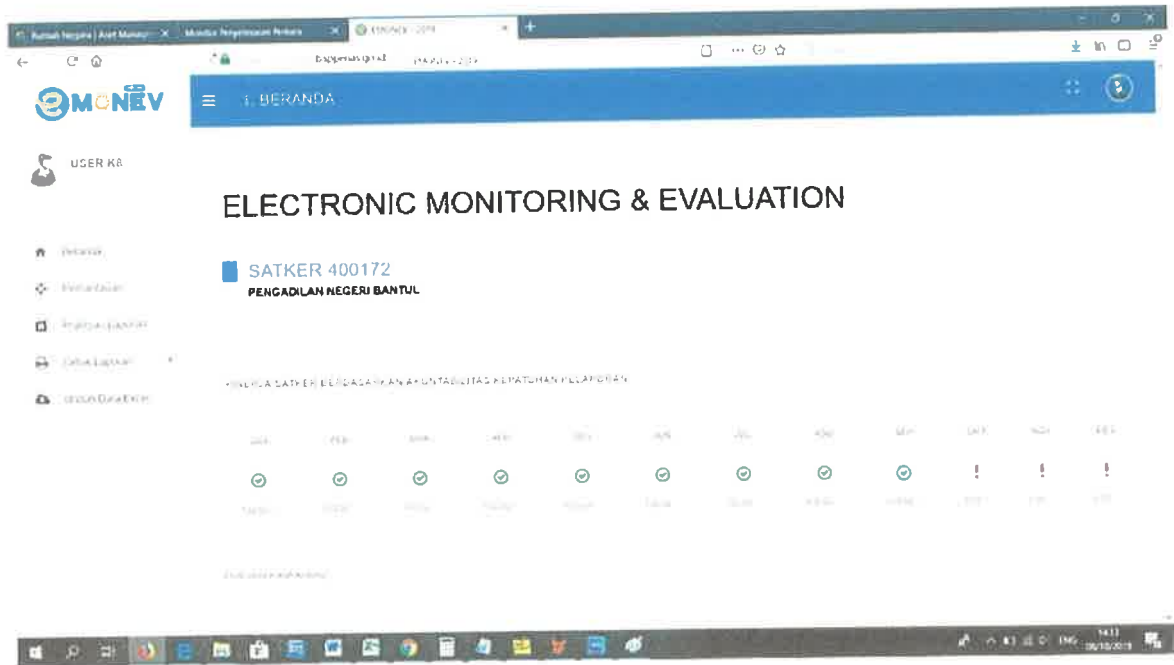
Rumah Negara | Aset Manaje... ×
Monitor Penyelesaian Perkara ×
EMONEV - 2019 ×
+

bappenas.go.id

EMONEV

≡ 1. BERANDA

USER KA

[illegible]
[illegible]
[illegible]
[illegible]
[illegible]

ELECTRONIC MONITORING & EVALUATION

SATKER 400172
PENGADILAN NEGERI BANTUL

KINERJA SATKER BERDASARKAN AKUNTABILITAS KEPATUHAN PELAPORAN

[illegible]

14:13
06/10/2019